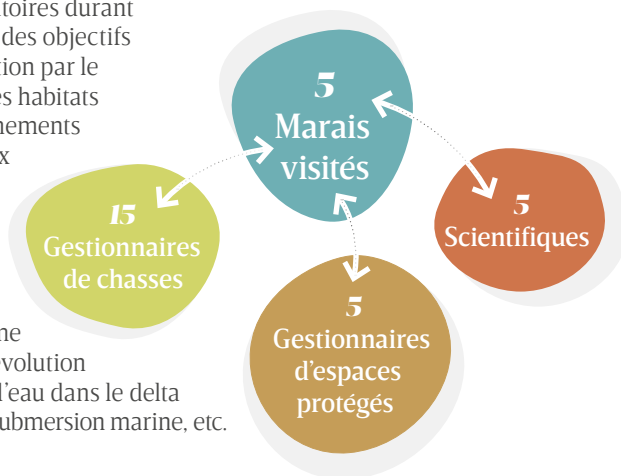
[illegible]toires durant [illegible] des objectifs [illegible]tion par le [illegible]es habitats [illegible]nements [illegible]x

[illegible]ne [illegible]volution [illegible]'eau dans le delta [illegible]ubmersion marine, etc.

5
Marais visités

15
Gestionnaires de chasses

5
Scientifiques

5
Gestionnaires d'espaces protégés